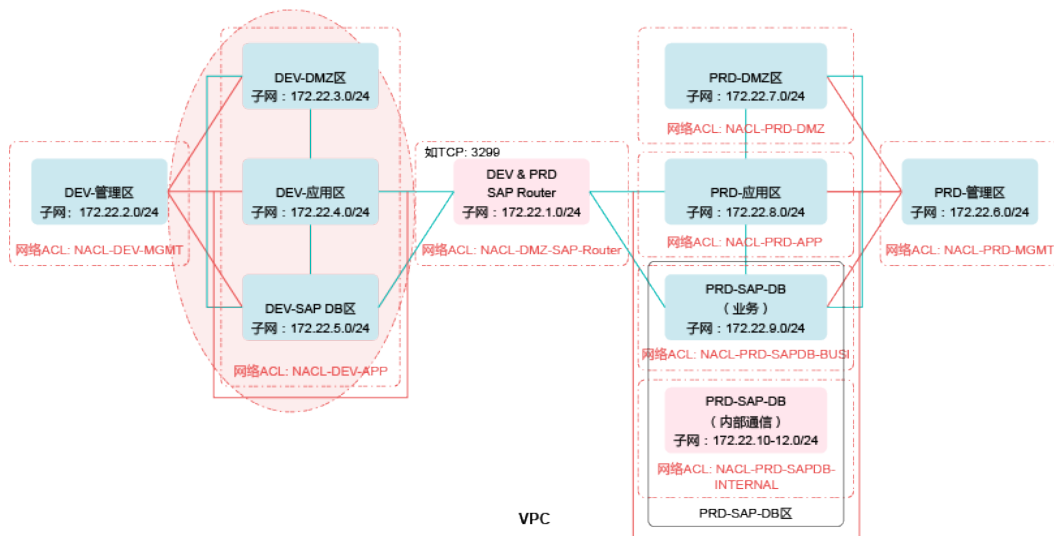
DEV-管理区
子网：172.22.2.0/24
网络ACL: NACL-DEV-MGMT

DEV-DMZ区
子网：172.22.3.0/24

DEV-应用区
子网：172.22.4.0/24

DEV-SAP DB区
子网：172.22.5.0/24

网络ACL: NACL-DEV-APP

如TCP: 3299

DEV & PRD
SAP Router
子网：172.22.1.0/24

网络ACL: NACL-DMZ-SAP-Router

PRD-DMZ区
子网：172.22.7.0/24
网络ACL: NACL-PRD-DMZ

PRD-应用区
子网：172.22.8.0/24
网络ACL: NACL-PRD-APP

PRD-SAP-DB
（业务）
子网：172.22.9.0/24
网络ACL: NACL-PRD-SAPDB-BUSI

PRD-SAP-DB
（内部通信）
子网：172.22.10-12.0/24
网络ACL: NACL-PRD-SAPDB-INTERNAL

PRD-SAP-DB区

PRD-管理区
子网：172.22.6.0/24
网络ACL: NACL-PRD-MGMT

VPC